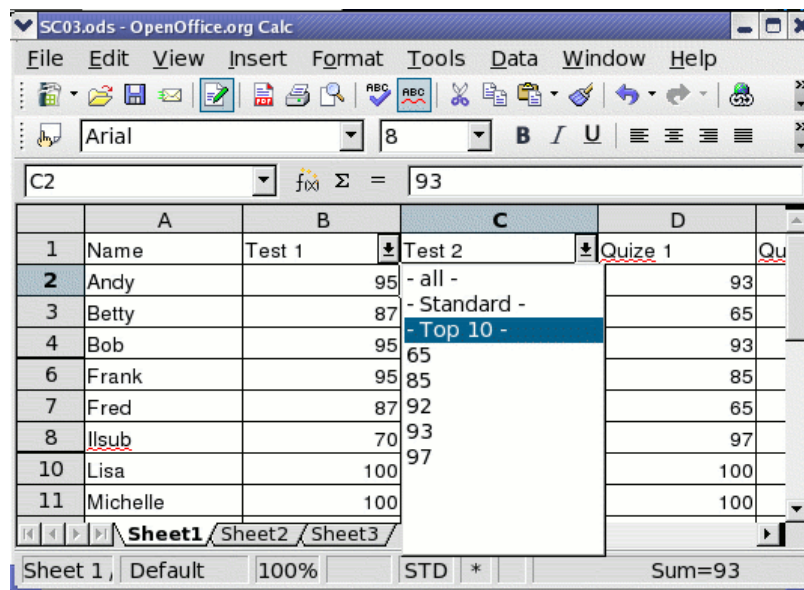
SC03.ods - OpenOffice.org Calc

File Edit View Insert Format Tools Data Window Help

Arial 8 B I U

C2 = 93

| | A | B | C | D | |
|---|---|---|---|---|---|
| 1 | Name | Test 1 | Test 2 | Quize 1 | Qu |
| 2 | Andy | 95 | | 93 | |
| 3 | Betty | 87 | | 65 | |
| 4 | Bob | 95 | | 93 | |
| 6 | Frank | 95 | | 85 | |
| 7 | Fred | 87 | | 65 | |
| 8 | Ilsub | 70 | | 97 | |
| 10 | Lisa | 100 | | 100 | |
| 11 | Michelle | 100 | | 100 | |

- all -
- Standard -
- Top 10 -
65
85
92
93
97

Sheet1 Sheet2 Sheet3

Sheet 1 / Default 100% STD * Sum=93